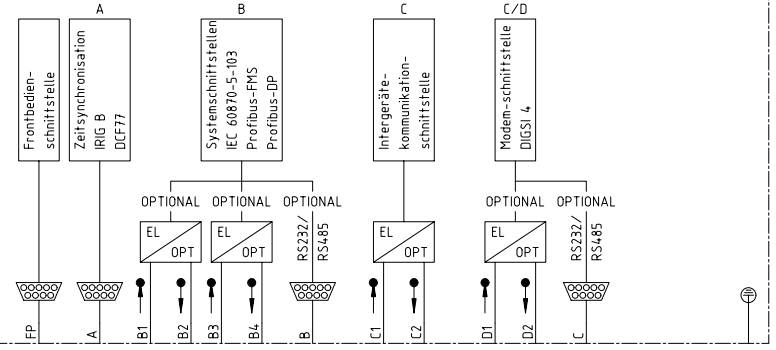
A

B

C

C/D

Frontbedienschnittstelle

Zeitsynchronisation
IRIG B
DCF77

Systemschnittstellen
IEC 60870-5-103
Profibus-FMS
Profibus-DP

Intergerätekommunikationschnittstelle

Modem-schnittstelle
DIGSI 4

OPTIONAL OPTIONAL OPTIONAL

EL
OPT

EL
OPT

RS232/
RS485

EL
OPT

OPTIONAL OPTIONAL

EL
OPT

RS232/
RS485

FP A B1 B2 B3 B4 B C1 C2 D1 D2 C